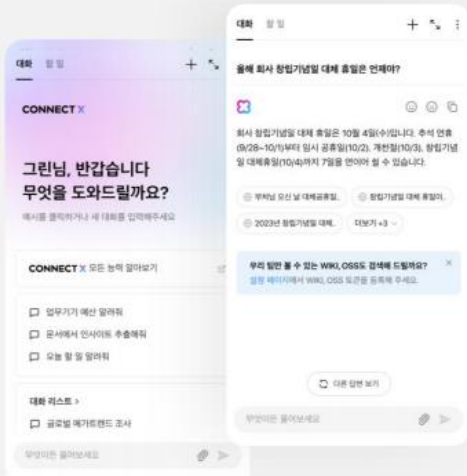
대화 할 일

CONNECT X

그린님, 반갑습니다
무엇을 도와드릴까요?

예시를 클릭하거나 새 대화를 입력해주세요

CONNECT X 모든 능력 알아보기

업무기가 예산 알려줘
문서에서 인사이트 추출해줘
오늘 할 일 알려줘

대화 리스트 >
글로벌 메가트렌드 조사

무엇이든 물어보세요

대화 할 일

올해 회사 창립기념일 대체 휴일은 언제야?

회사 창립기념일 대체 휴일은 10월 4일(수)입니다. 추석 연휴(9/28~10/1)부터 임시 공휴일(10/2), 개천절(10/3), 창립기념일 대체휴일(10/4)까지 7일을 연이어 쉴 수 있습니다.

부서님 오신 날 대체공휴일.
창립기념일 대체 휴일이.
2023년 창립기념일 대체.
더보기 +3

우리 팀만 볼 수 있는 WIKI, OSS도 검색해 드릴까요?
설정 페이지에서 WIKI, OSS 링크를 등록해 주세요.

다른 답변 보기

무엇이든 물어보세요